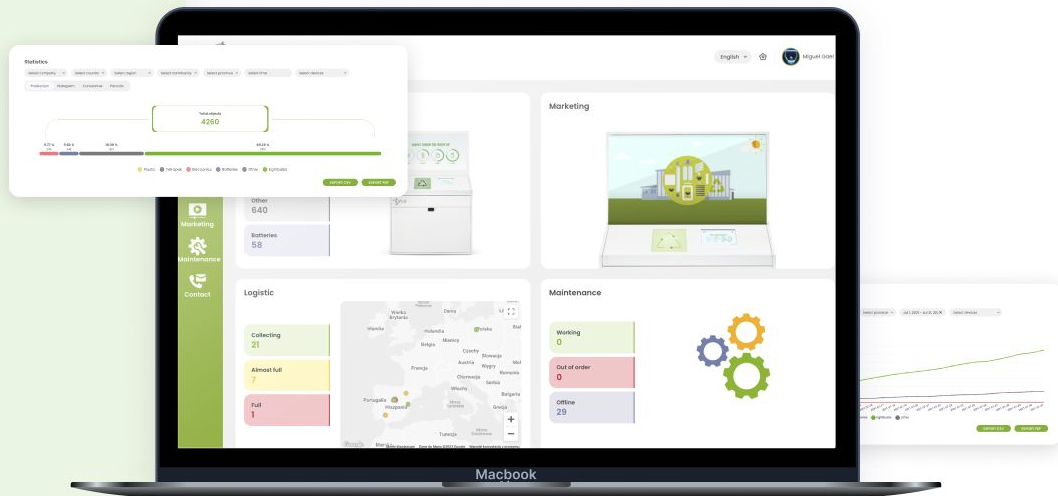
Statistics

Select company Select country Select region Select community Select province Select time Select devices

Production Histogram Cumulative Periodic

Total objects
4260

Plastic Tetrapak Electronics Batteries Other Lightbulbs

EXPORT CSV EXPORT PDF

English

Miguel Gael

Marketing

Other
640

Batteries
58

Marketing

Maintenance

Contact

Logistic

Collecting
21

Almost full
7

Full
1

Maintenance

Working
0

Out of order
0

Offline
29

Wielka Brytania
Irlandia
Holandia
Dania
Belgia
Niemcy
Czechy
Słowacja
Francja
Austria
Węgry
Rumunia
Chorwacja
Serbia
Włochy
Bułgaria
Portugalia
Hiszpania
Grecja
Tunezja

Select province Select devices

EXPORT CSV EXPORT PDF

Macbook